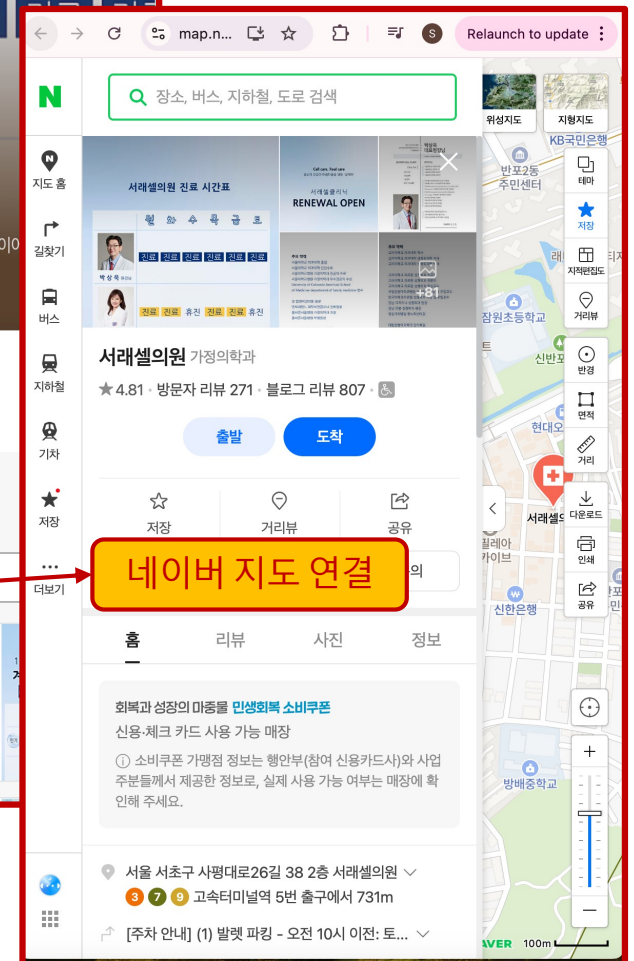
map.n...

Relaunch to update

N

장소, 버스, 지하철, 도로 검색

지도 홈

길찾기

버스

지하철

기차

저장

더보기

서래셀의원 진료 시간표

진료 진료 진료 진료 진료 진료

진료 진료 휴진 진료 진료 휴진

서래셀클리닉 RENEWAL OPEN

서래셀의원 가정의학과

★4.81 · 방문자 리뷰 271 · 블로그 리뷰 807 ·

출발

도착

저장

거리뷰

공유

네이버 지도 연결

홈

리뷰

사진

정보

회복과 성장의 마중물 민생회복 소비쿠폰

신용·체크 카드 사용 가능 매장

ⓘ 소비쿠폰 가맹점 정보는 행안부(참여 신용카드사)와 사업주분들께서 제공한 정보로, 실제 사용 가능 여부는 매장에 확인해 주세요.

서울 서초구 사평대로26길 38 2층 서래셀의원

3 7 9 고속터미널역 5번 출구에서 731m

[주차 안내] (1) 발렛 파킹 - 오전 10시 이전: 토...

위성지도

지형지도

KB국민은행

반포2동 주민센터

잠원초등학교

신반포

현대

서래셀

신한은행

방배중학교

테마

저장

지적편집도

거리뷰

반경

면적

거리

다운로드

인쇄

공유

100m

NAVER